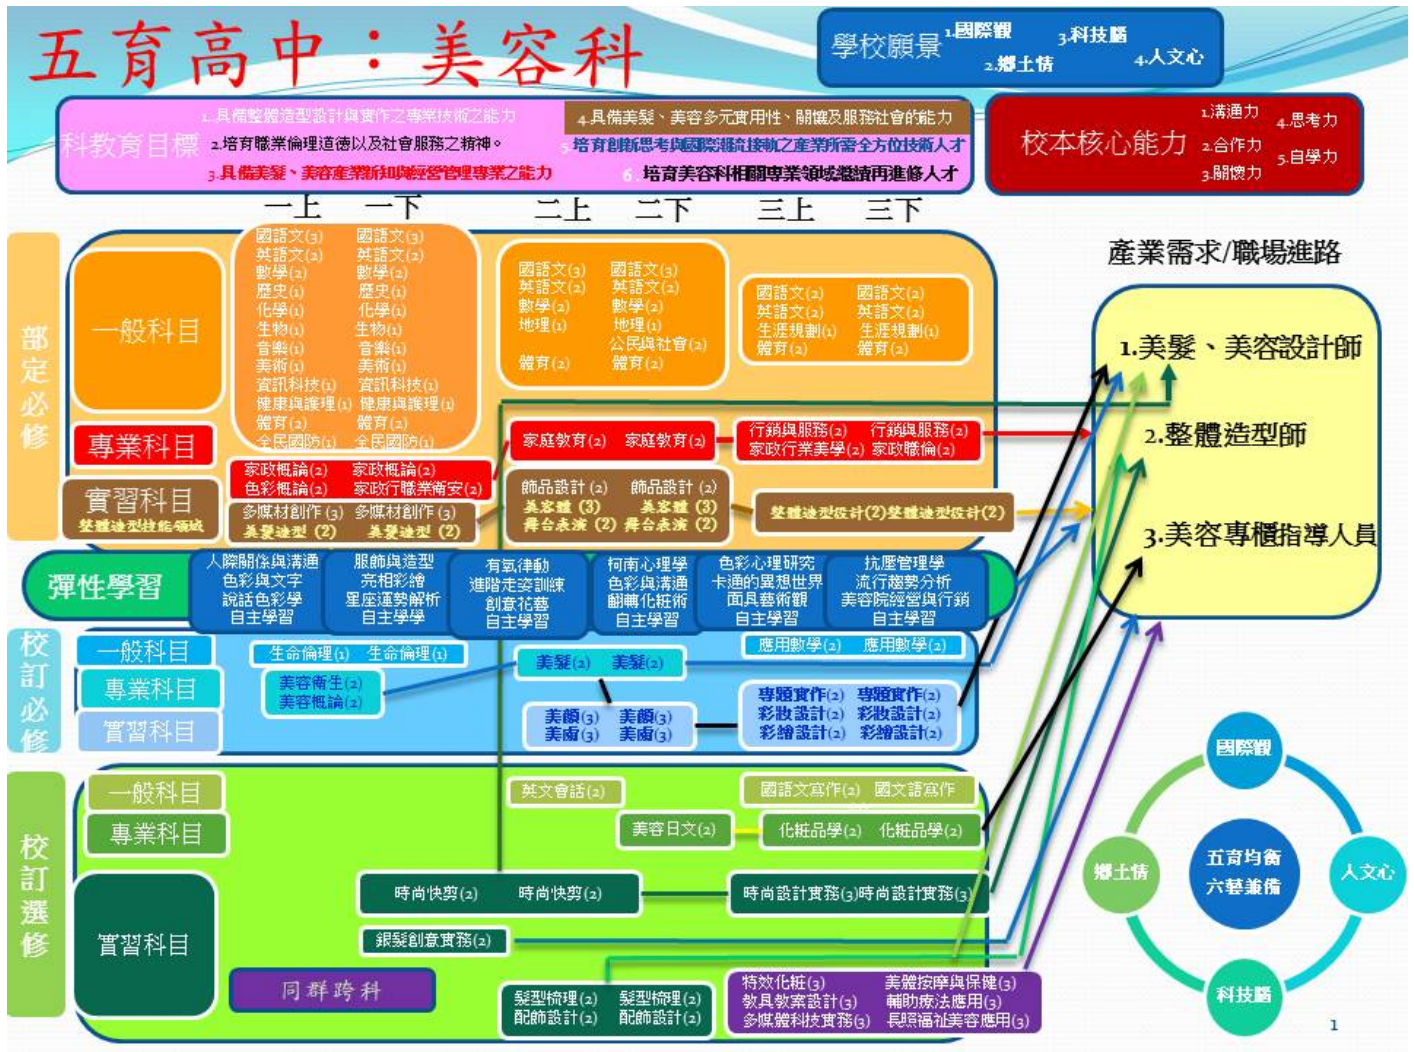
五育高中：美容科

學校願景 1.國際觀 2.鄉土情 3.科技腦 4.人文心

科教育目標
1.具備整體造型設計與實作之專業技術之能力
2.培育職業倫理道德以及社會服務之精神。
3.具備美髮、美容產業新知與經營管理專業之能力
4.具備美髮、美容多元實用性、關懷及服務社會的能力
5.培育創新思考與國際潮流接軌之產業所需全方位技術人才
6.培育美容科相關專業領域繼續再進修人才

校本核心能力 1.溝通力 2.合作力 3.關懷力 4.思考力 5.自學力

一上 一下 二上 二下 三上 三下

部定必修
一般科目
國語文(3) 英語文(2) 數學(2) 歷史(1) 化學(1) 生物(1) 音樂(1) 美術(1) 資訊科技(1) 健康與護理(1) 體育(2) 全民國防(1)
國語文(3) 英語文(2) 數學(2) 歷史(1) 化學(1) 生物(1) 音樂(1) 美術(1) 資訊科技(1) 健康與護理(1) 體育(2) 全民國防(1)
國語文(3) 英語文(2) 數學(2) 地理(1) 體育(2)
國語文(3) 英語文(2) 數學(2) 地理(1) 公民與社會(2) 體育(2)
國語文(2) 英語文(2) 生涯規劃(1) 體育(2)
國語文(2) 英語文(2) 生涯規劃(1) 體育(2)

專業科目
家政概論(2) 色彩概論(2)
家政概論(2) 家政行職業衛安(2)
家庭教育(2) 家庭教育(2)
行銷與服務(2) 家政行業美學(2)
行銷與服務(2) 家政職倫(2)

實習科目 整體造型技能領域
多媒材創作(3) 美髮造型(2)
多媒材創作(3) 美髮造型(2)
飾品設計(2) 美容保健(3) 舞台表演(2)
飾品設計(2) 美容保健(3) 舞台表演(2)
整體造型設計(2)整體造型設計(2)

彈性學習
人際關係與溝通 色彩與文字 說話色彩學 自主學習
服飾與造型 亮相彩繪 星座運勢解析 自主學習
有氧律動 進階走姿訓練 創意花藝 自主學習
柯南心理學 色彩與溝通 翻轉化粧術 自主學習
色彩心理研究 卡通的異想世界 面具藝術觀 自主學習
抗壓管理學 流行趨勢分析 美容院經營與行銷 自主學習

校訂必修
一般科目
專業科目
實習科目
生命倫理(1) 生命倫理(1)
美容衛生(2) 美容概論(2)
美髮(2) 美髮(2)
美顏(3) 美甲(3)
美顏(3) 美甲(3)
應用數學(2) 應用數學(2)
專題實作(2) 彩妝設計(2) 彩繪設計(2)
專題實作(2) 彩妝設計(2) 彩繪設計(2)

校訂選修
一般科目
專業科目
實習科目
英文會話(2)
國語文寫作(2) 國文語寫作
美容日文(2)
化粧品學(2) 化粧品學(2)
時尚快剪(2) 時尚快剪(2)
時尚設計實務(3)時尚設計實務(3)
銀髮創意實務(2)
同群跨科
髮型梳理(2) 配飾設計(2)
髮型梳理(2) 配飾設計(2)
特效化粧(3) 教具教案設計(3) 多媒體科技實務(3)
美體按摩與保健(3) 輔助療法應用(3) 長照福祉美容應用(3)

產業需求/職場進路
1.美髮、美容設計師
2.整體造型師
3.美容專櫃指導人員

國際觀 鄉土情 五育均衡 六藝兼備 人文心 科技腦

1